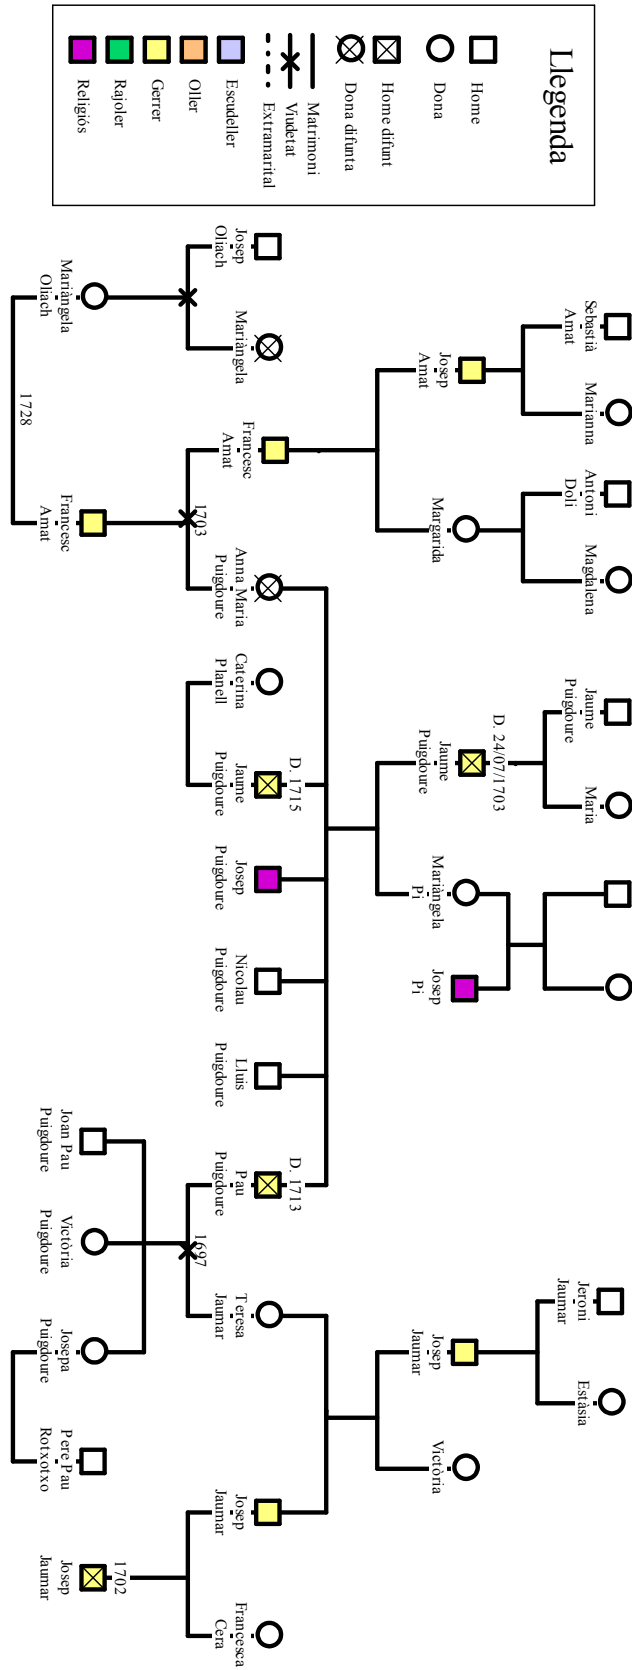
Llegenda

Home
Dona
Home difunt
Dona difunta
Matrimoni
Viudetat
Extramarital
Escudeller
Oller
Gerrer
Rajoler
Religiós

Sebastià Amat
Marianna
Antoni Doli
Magdalena
Josep Amat
Margarida
Francesc Amat
Josep Oliach
Mariàngela
Mariàngela Oliach
1728
Francesc Amat
1703
Anna Maria Puigdoure
Jaume Puigdoure
Maria
D. 24/07/1703
Jaume Puigdoure
Mariàngela Pi
Josep Pi
Caterina Planell
D. 1715
Jaume Puigdoure
Josep Puigdoure
Nicolau Puigdoure
Lluís Puigdoure
Joan Pau Puigdoure
Victòria Puigdoure
D. 1713
Pau Puigdoure
1697
Teresa Jaumar
Jeroni Jaumar
Estàsia
Josep Jaumar
Victòria
Josepa Puigdoure
Pere Pau Rotxotxo
Josep Jaumar
1702
Josep Jaumar
Francesca Cera